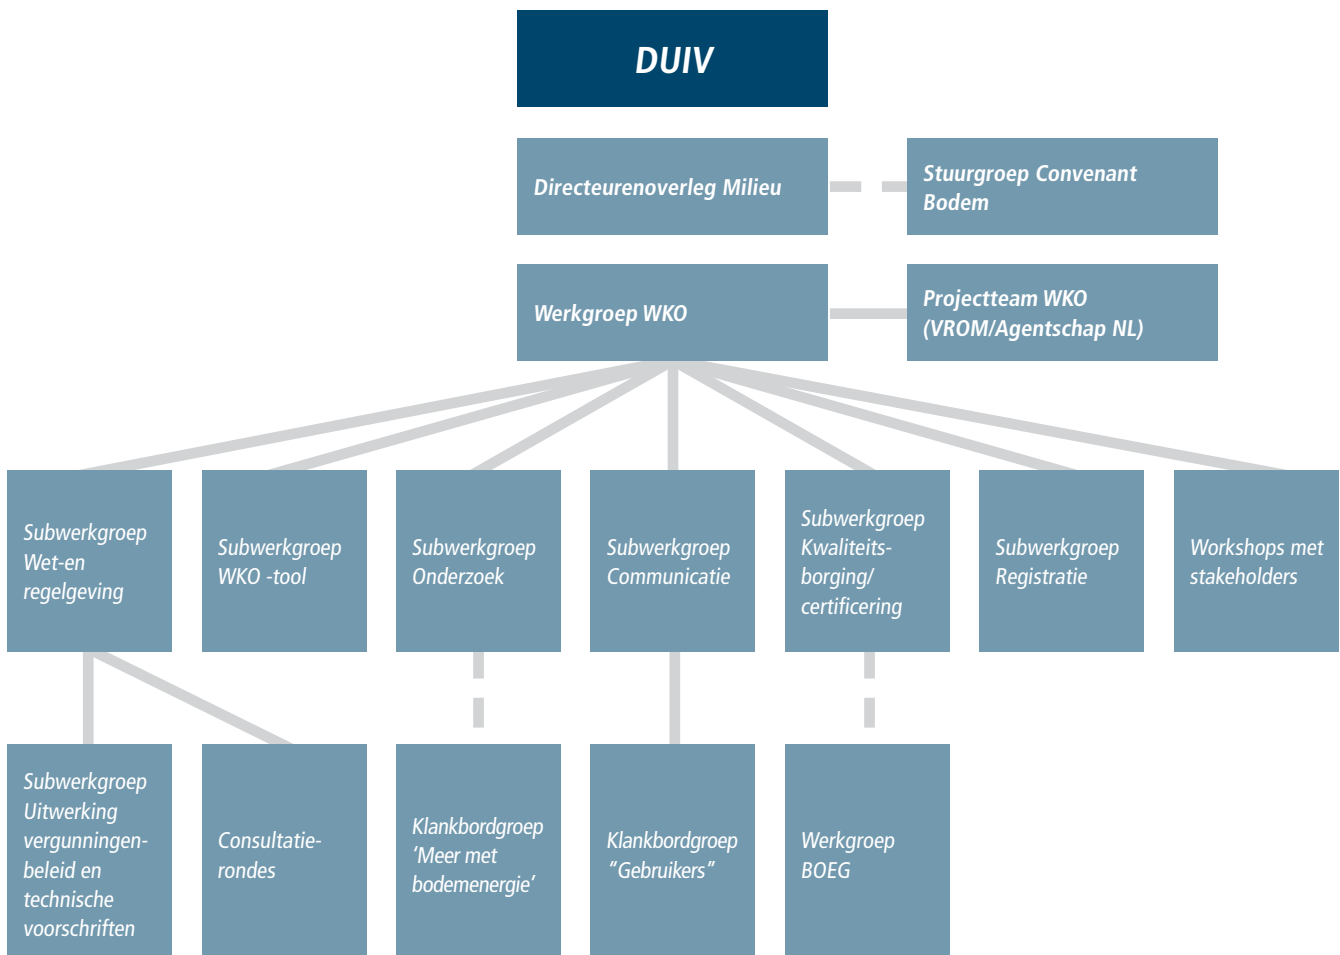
DUIV

Directeurenoverleg Milieu

Stuurgroep Convenant Bodem

Werkgroep WKO

Projectteam WKO (VROM/Agentschap NL)

Subwerkgroep Wet-en regelgeving

Subwerkgroep WKO -tool

Subwerkgroep Onderzoek

Subwerkgroep Communicatie

Subwerkgroep Kwaliteits-borging/ certificering

Subwerkgroep Registratie

Workshops met stakeholders

Subwerkgroep Uitwerking vergunningen-beleid en technische voorschriften

Consultatie-rondes

Klankbordgroep ‘Meer met bodemenergie’

Klankbordgroep ”Gebruikers”

Werkgroep BOEG